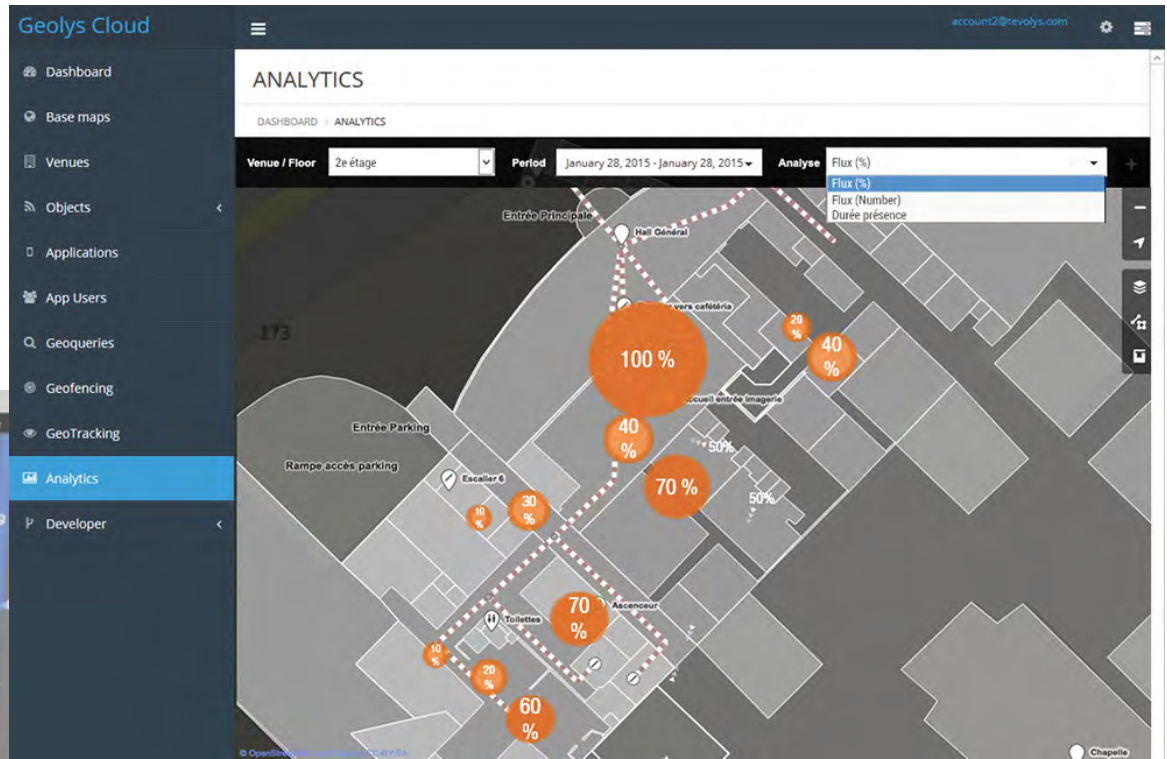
Geolys Cloud

Dashboard
Base maps
Venues
Objects
Applications
App Users
Geoqueries
Geofencing
GeoTracking
Analytics
Developer

account2@tevolys.com

ANALYTICS

DASHBOARD › ANALYTICS

Venue / Floor 2e étage
Period January 28, 2015 - January 28, 2015
Analyse Flux (%)
Flux (%)
Flux (Number)
Durée présence

Entrée Principale
Hall Général
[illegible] vers cafétéria
173
100 %
20 %
40 %
Accueil entrée imagerie
Entrée Parking
Rampe accès parking
40 %
50%
70 %
50%
Escalier 6
10 %
30 %
70 %
Ascenceur
Toilettes
10 %
20 %
60 %
© OpenStreet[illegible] CC-BY-SA
Chapelle